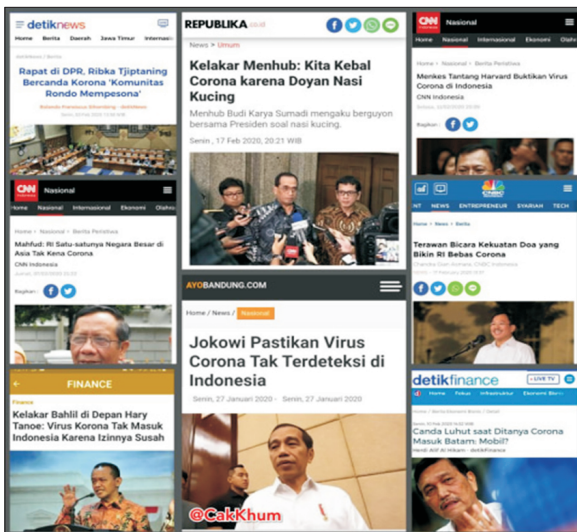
detiknews
Home Berita Daerah Jawa Timur Internasi

Rapat di DPR, Ribka Tjiptaning Bercanda Korona 'Komunitas Rondo Mempesona'

REPUBLIKA .co.id

News > Umum

Kelakar Menhub: Kita Kebal Corona karena Doyan Nasi Kucing

Menhub Budi Karya Sumadi mengaku berguyon bersama Presiden soal nasi kucing.

Senin , 17 Feb 2020, 20:21 WIB

CNN Nasional
Home Nasional Internasional Ekonomi Olahr

Menkes Tantang Harvard Buktikan Virus Corona di Indonesia

CNN Indonesia

Bagikan :

CNN Nasional
Home Nasional Internasional Ekonomi Olahr

Home > Nasional > Berita Peristiwa

Mahfud: RI Satu-satunya Negara Besar di Asia Tak Kena Corona

CNN Indonesia

Bagikan :

CNBC
TV NEWS ENTREPRENEUR SYARIAH TECH

Home > News > Berita

Terawan Bicara Kekuatan Doa yang Bikin RI Bebas Corona

AYOBANDUNG.COM

Home / News / Nasional

Jokowi Pastikan Virus Corona Tak Terdeteksi di Indonesia

Senin, 27 Januari 2020 Senin, 27 Januari 2020

FINANCE

Finance

Kelakar Bahlil di Depan Hary Tanoe: Virus Korona Tak Masuk Indonesia Karena Izinnya Susah

detikfinance LIVE TV
Home Fokus Infografis Ekonomi Bisnis

Canda Luhut saat Ditanya Corona Masuk Batam: Mobil?

@CakKhum